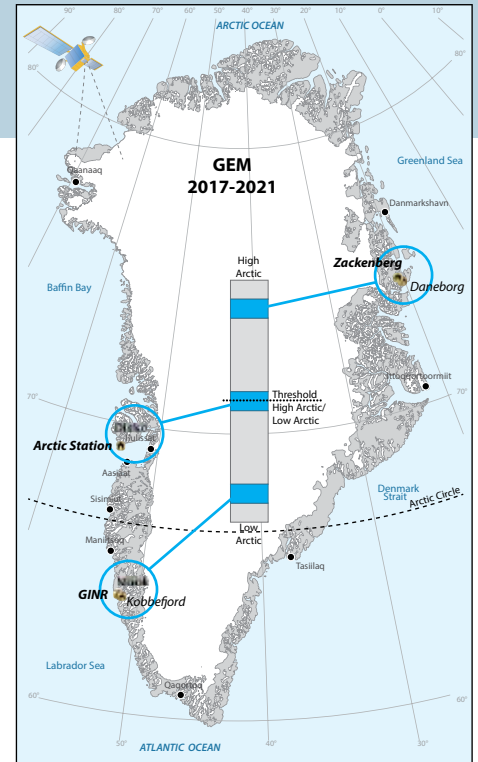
90° 80° 70° 60° 50° 40° 30° 20° 10° 0° 10°

ARCTIC OCEAN

80° 80°

Qaanaaq

GEM
2017-2021

Greenland Sea

Danmarkshavn

High Arctic

Zackenberg

Daneborg

Baffin Bay

Ittoqqortoormiit

70° 70°

Threshold High Arctic/ Low Arctic

Disko

Qeqertarsuaq

Arctic Station

Aasiaat

Sisimiut

Low Arctic

Denmark Strait

Arctic Circle

Maniitsoq

Tasiilaq

Nuuk

GINR

Kobbefjord

Labrador Sea

Qaqortoq

60° 60°

50° 40° 30°

ATLANTIC OCEAN